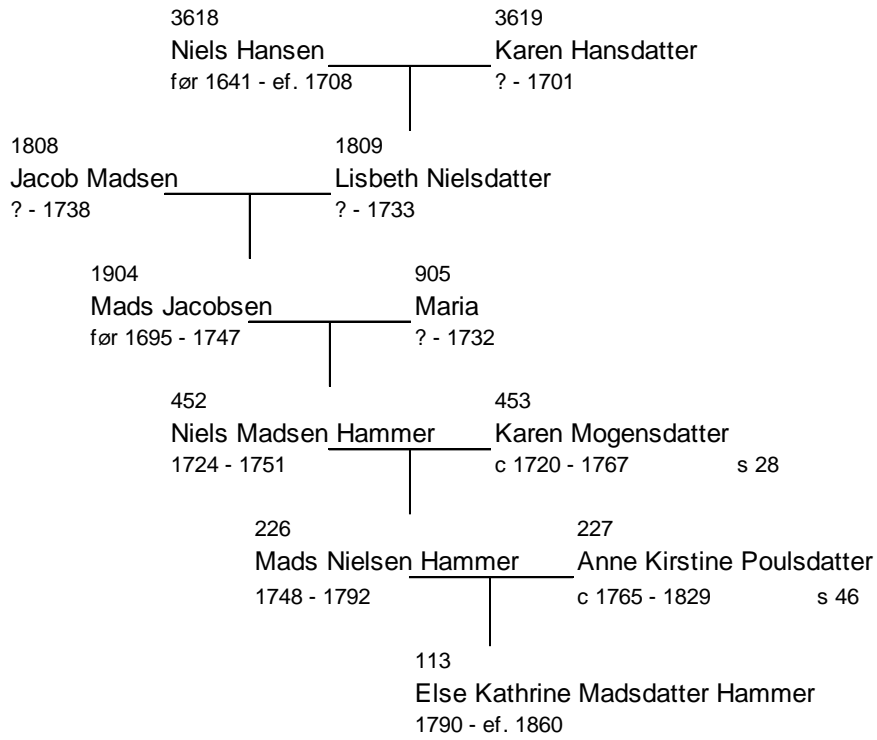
3618
Niels Hansen
før 1641 - ef. 1708

3619
Karen Hansdatter
? - 1701

1808
Jacob Madsen
? - 1738

1809
Lisbeth Nielsdatter
? - 1733

1904
Mads Jacobsen
før 1695 - 1747

905
Maria
? - 1732

452
Niels Madsen Hammer
1724 - 1751

453
Karen Mogensdatter
c 1720 - 1767

s 28

226
Mads Nielsen Hammer
1748 - 1792

227
Anne Kirstine Poulsdatter
c 1765 - 1829

s 46

113
Else Kathrine Madsdatter Hammer
1790 - ef. 1860